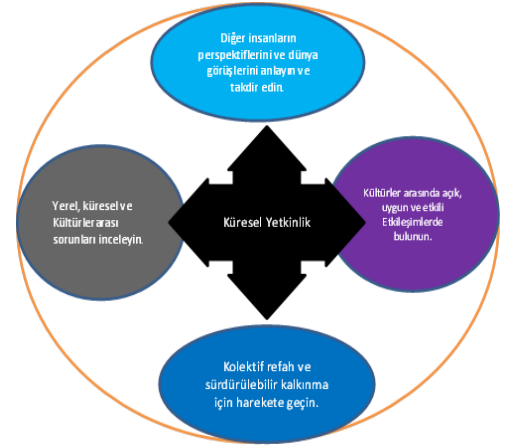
Diğer insanların perspektiflerini ve dünya görüşlerini anlayın ve takdir edin.

Yerel, küresel ve Kültürlerarası sorunları inceleyin.

Küresel Yetkinlik

Kültürler arasında açık, uygun ve etkili Etkileşimlerde bulunun.

Kolektif refah ve sürdürülebilir kalkınma için harekete geçin.